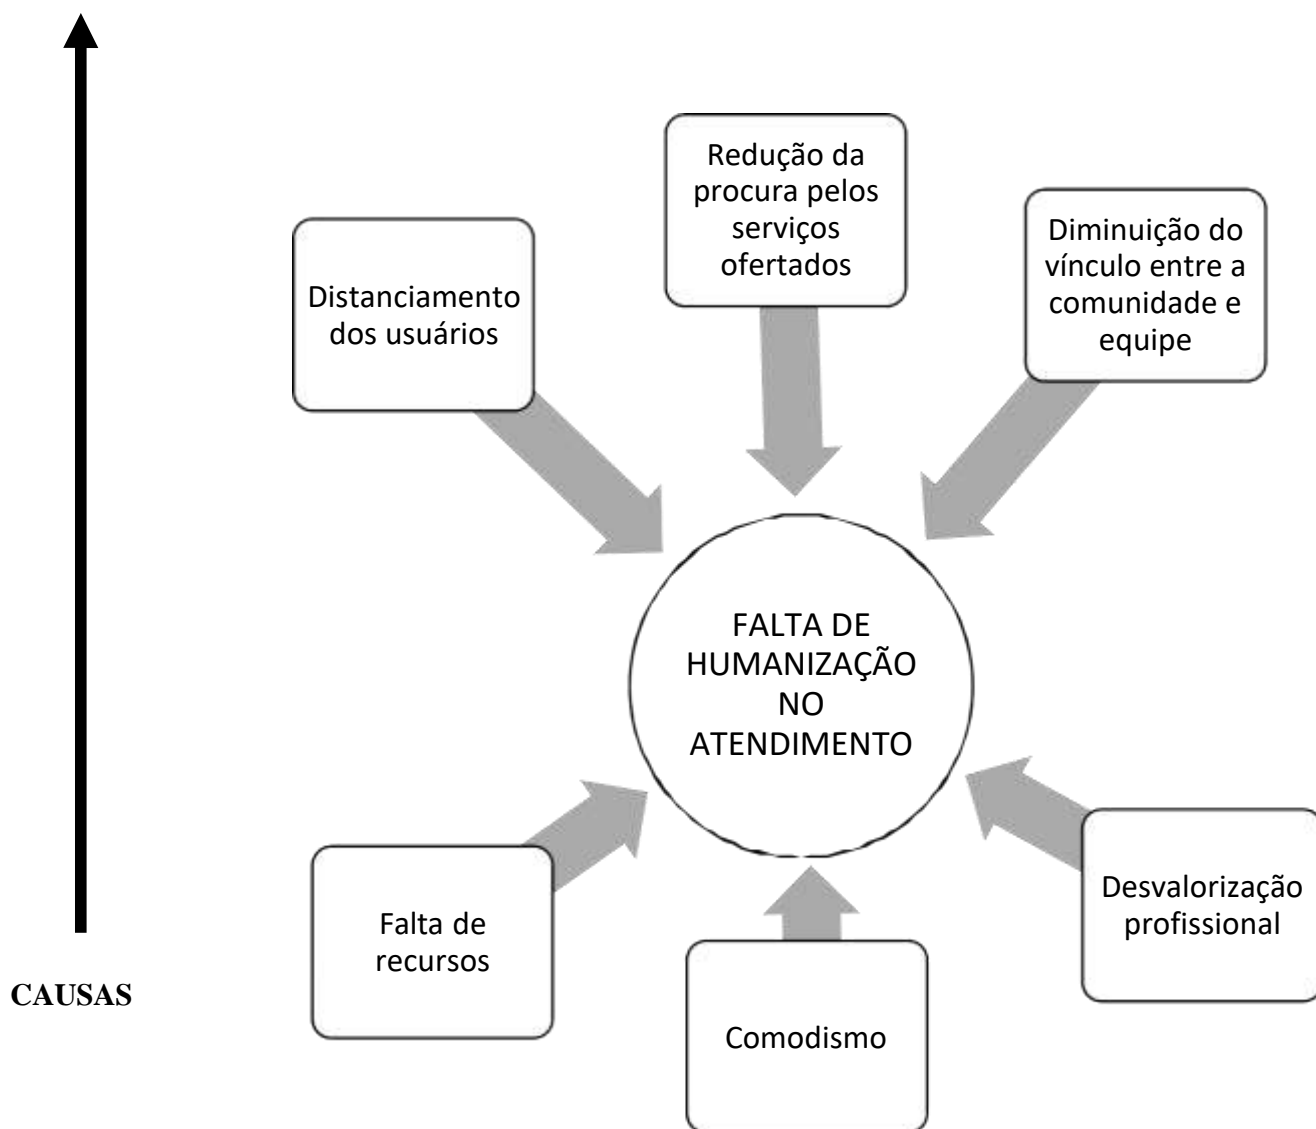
Redução da procura pelos serviços ofertados

Distanciamento dos usuários

Diminuição do vínculo entre a comunidade e equipe

FALTA DE HUMANIZAÇÃO NO ATENDIMENTO

Falta de recursos

Comodismo

Desvalorização profissional

CAUSAS